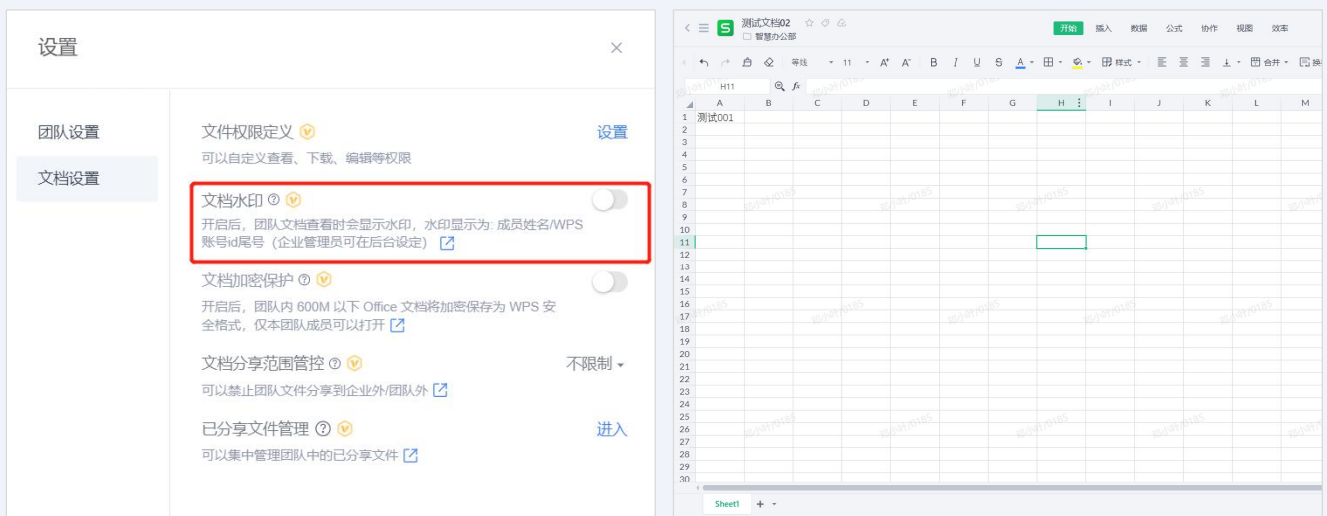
设置

×

团队设置

文档设置

文件权限定义

设置

可以自定义查看、下载、编辑等权限

文档水印

开启后，团队文档查看时会显示水印，水印显示为: 成员姓名/WPS账号id尾号（企业管理员可在后台设定）

文档加密保护

开启后，团队内 600M 以下 Office 文档将加密保存为 WPS 安全格式，仅本团队成员可以打开

文档分享范围管控

不限制

可以禁止团队文件分享到企业外/团队外

已分享文件管理

进入

可以集中管理团队中的已分享文件

测试文档02

智慧办公部

开始 插入 数据 公式 协作 视图 效率

等线 11 样式 合并

H11 $f_x$

| | A | B | C | D | E | F | G | H | I | J | K | L | M |
|---|---|---|---|---|---|---|---|---|---|---|---|---|---|
| 1 | 测试001 | | | | | | | | | | | | |
| 2 | | | | | | | | | | | | | |
| 3 | | | | | | | | | | | | | |
| 4 | | | | | | | | | | | | | |
| 5 | | | | | | | | | | | | | |
| 6 | | | | | | | | | | | | | |
| 7 | | | | | | | | | | | | | |
| 8 | | | | | | | | | | | | | |
| 9 | | | | | | | | | | | | | |
| 10 | | | | | | | | | | | | | |
| 11 | | | | | | | | | | | | | |
| 12 | | | | | | | | | | | | | |
| 13 | | | | | | | | | | | | | |
| 14 | | | | | | | | | | | | | |
| 15 | | | | | | | | | | | | | |
| 16 | | | | | | | | | | | | | |
| 17 | | | | | | | | | | | | | |
| 18 | | | | | | | | | | | | | |
| 19 | | | | | | | | | | | | | |
| 20 | | | | | | | | | | | | | |
| 21 | | | | | | | | | | | | | |
| 22 | | | | | | | | | | | | | |
| 23 | | | | | | | | | | | | | |
| 24 | | | | | | | | | | | | | |
| 25 | | | | | | | | | | | | | |
| 26 | | | | | | | | | | | | | |
| 27 | | | | | | | | | | | | | |
| 28 | | | | | | | | | | | | | |
| 29 | | | | | | | | | | | | | |
| 30 | | | | | | | | | | | | | |

郑小叶/0185

Sheet1